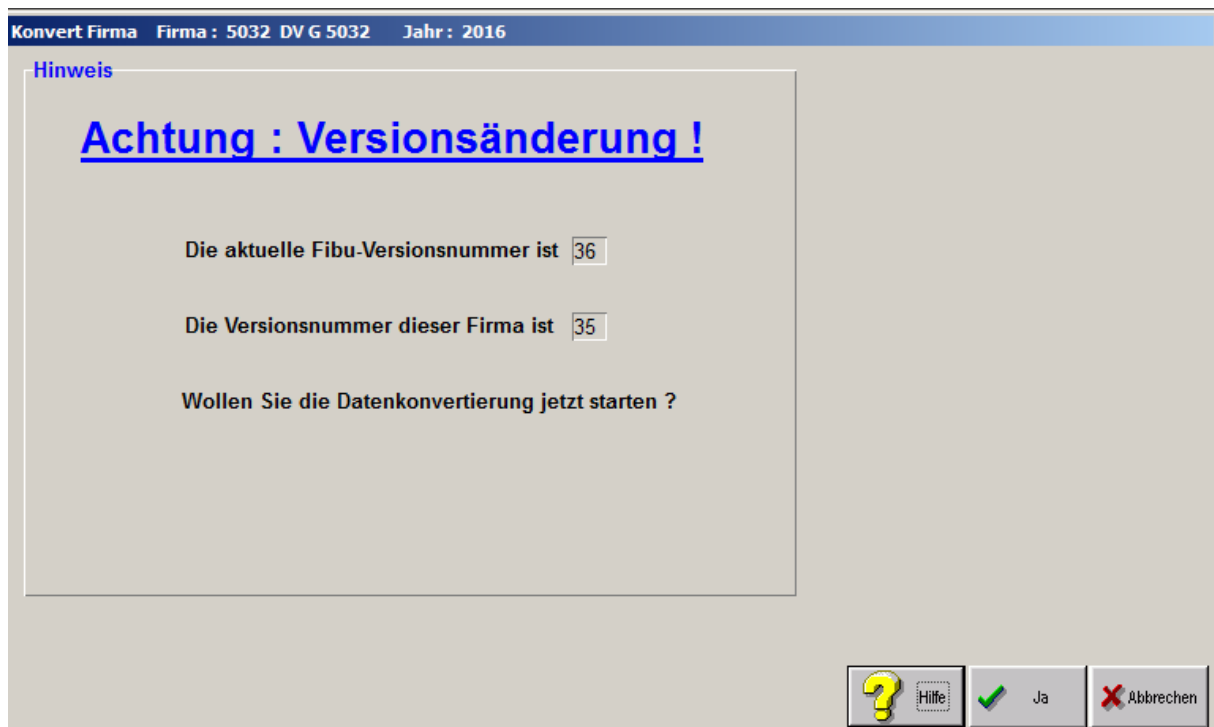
Konvert Firma Firma : 5032 DV G 5032 Jahr : 2016

Hinweis

Achtung : Versionsänderung !

Die aktuelle Fibu-Versionsnummer ist 36

Die Versionsnummer dieser Firma ist 35

Wollen Sie die Datenkonvertierung jetzt starten ?

Hilfe

Ja

Abbrechen